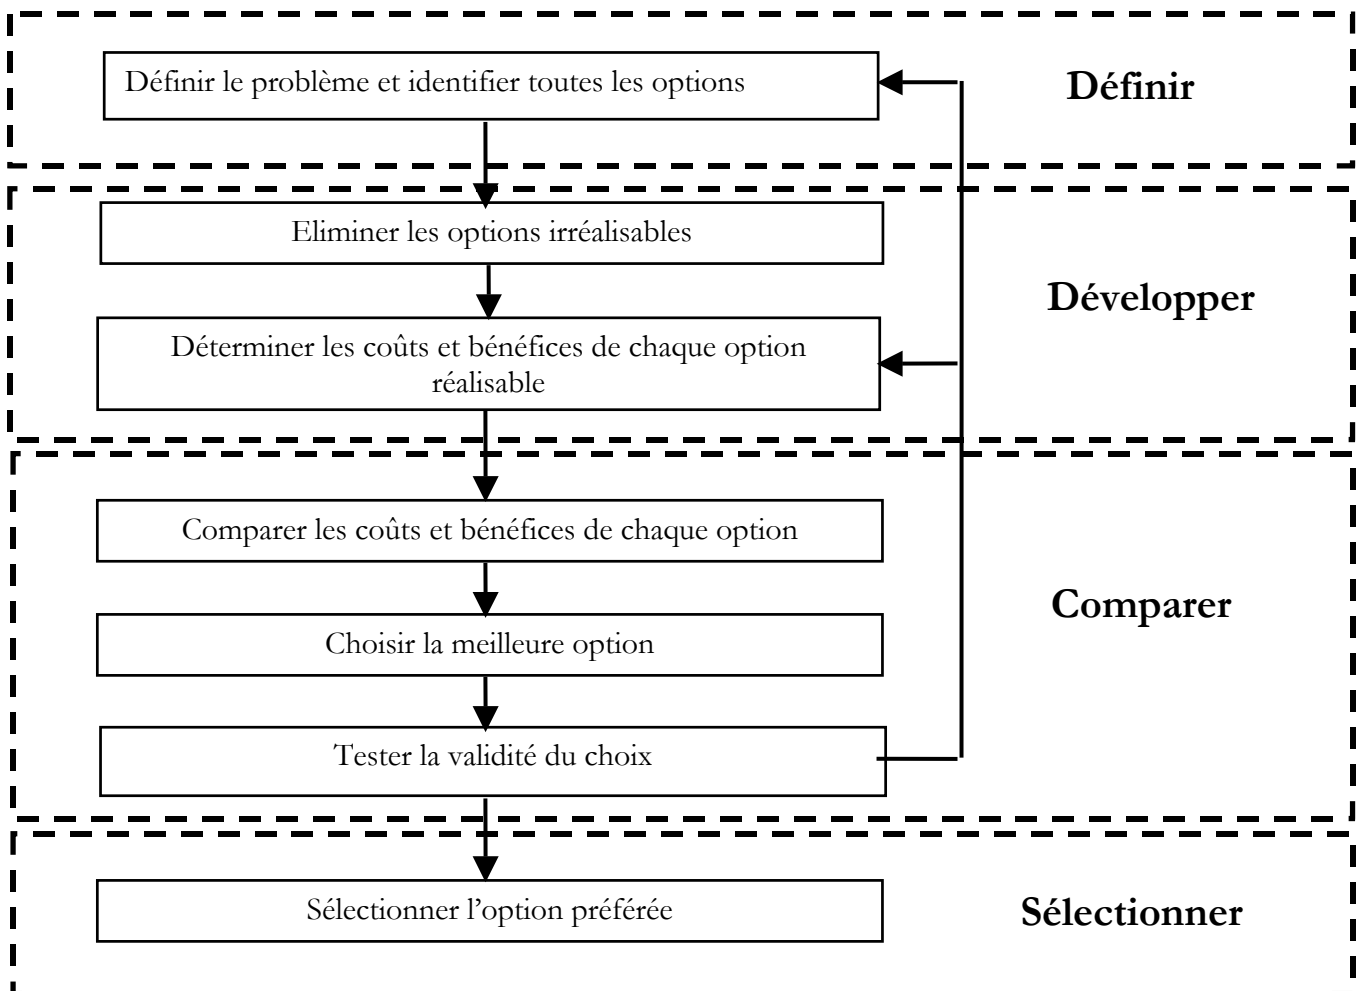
Définir le problème et identifier toutes les options

Définir

Eliminer les options irréalisables

Déterminer les coûts et bénéfices de chaque option réalisable

Développer

Comparer les coûts et bénéfices de chaque option

Choisir la meilleure option

Tester la validité du choix

Comparer

Sélectionner l'option préférée

Sélectionner